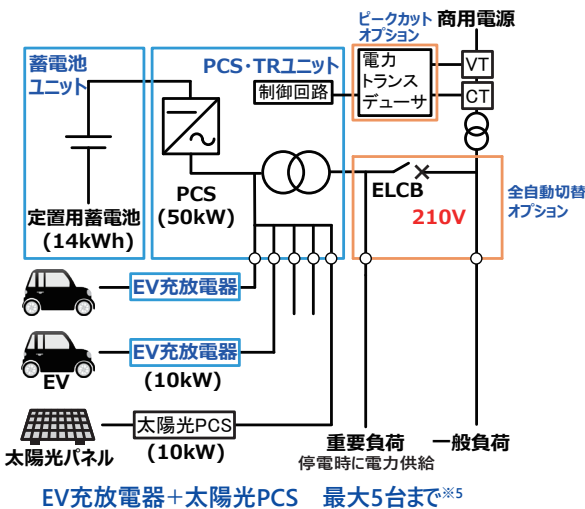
ピークカット
オプション
商用電源

蓄電池
ユニット

PCS・TRユニット

制御回路

電力
トランス
デューサ

VT

CT

PCS
(50kW)

定置用蓄電池
(14kWh)

ELCB

210V

全自動切替
オプション

EV充放電器

EV充放電器
(10kW)

EV

太陽光PCS
(10kW)

太陽光パネル

重要負荷
停電時に電力供給

一般負荷

EV充放電器+太陽光PCS 最大5台まで※5